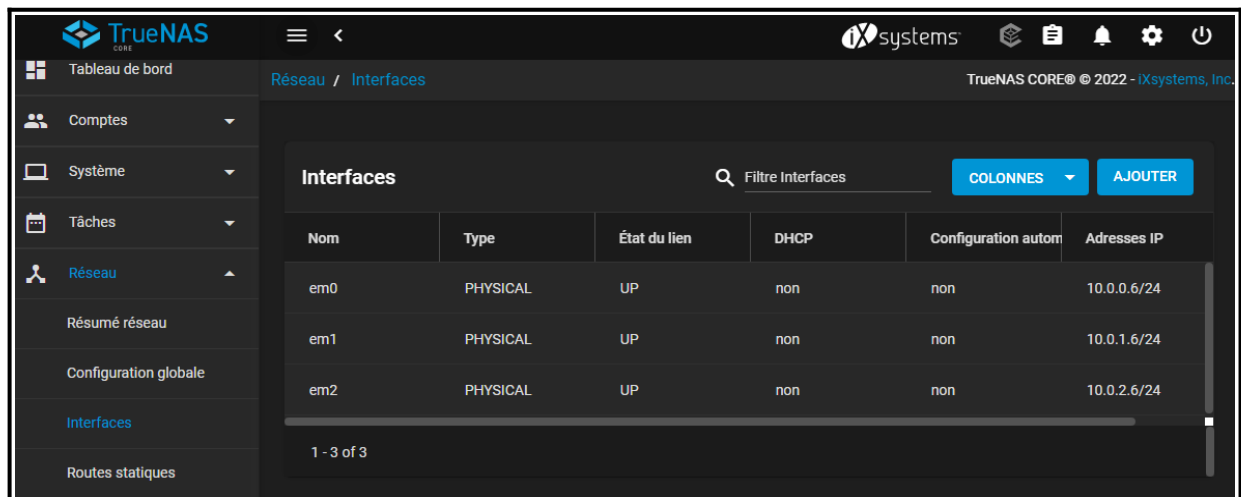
TrueNAS CORE

iXsystems

Tableau de bord
Comptes
Système
Tâches
Réseau
Résumé réseau
Configuration globale
Interfaces
Routes statiques

Réseau / Interfaces

TrueNAS CORE® © 2022 - iXsystems, Inc.

Interfaces

Filtre Interfaces

COLONNES

AJOUTER

| Nom | Type | État du lien | DHCP | Configuration autom | Adresses IP |
|---|---|---|---|---|---|
| em0 | PHYSICAL | UP | non | non | 10.0.0.6/24 |
| em1 | PHYSICAL | UP | non | non | 10.0.1.6/24 |
| em2 | PHYSICAL | UP | non | non | 10.0.2.6/24 |

1 - 3 of 3